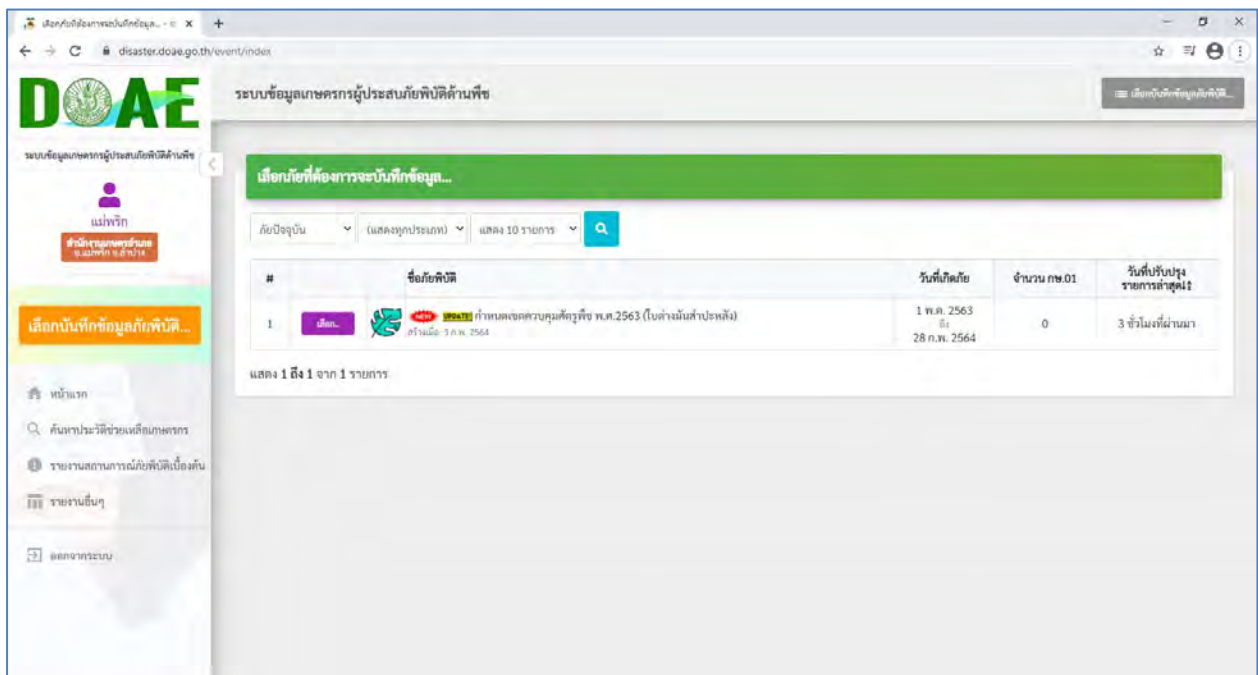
เลือกภัยที่ต้องการจะบันทึกข้อมูล... ×

disaster.doae.go.th/event/index

DOAE

ระบบข้อมูลเกษตรกรผู้ประสบภัยพิบัติด้านพืช

เลือกบันทึกข้อมูลภัยพิบัติ...

ระบบข้อมูลเกษตรกรผู้ประสบภัยพิบัติด้านพืช

แม่พริก

สำนักงานเกษตรอำเภอ อ.แม่พริก จ.ลำปาง

เลือกบันทึกข้อมูลภัยพิบัติ...

หน้าแรก

ค้นหาประวัติช่วยเหลือเกษตรกร

รายงานสถานการณ์ภัยพิบัติเบื้องต้น

รายงานอื่นๆ

ออกจากระบบ

เลือกภัยที่ต้องการจะบันทึกข้อมูล...

ภัยปัจจุบัน | (แสดงทุกประเภท) | แสดง 10 รายการ

| # | | ชื่อภัยพิบัติ | วันที่เกิดภัย | จำนวน กษ.01 | วันที่ปรับปรุงรายการล่าสุด |
|---|---|---|---|---|---|
| 1 | เลือก.. | NEW UPDATE กำหนดเขตควบคุมศัตรูพืช พ.ศ.2563 (ใบด่างมันสำปะหลัง) สร้างเมื่อ: 5 ก.พ. 2564 | 1 พ.ค. 2563 ถึง 28 ก.พ. 2564 | 0 | 3 ชั่วโมงที่ผ่านมา |

แสดง 1 ถึง 1 จาก 1 รายการ